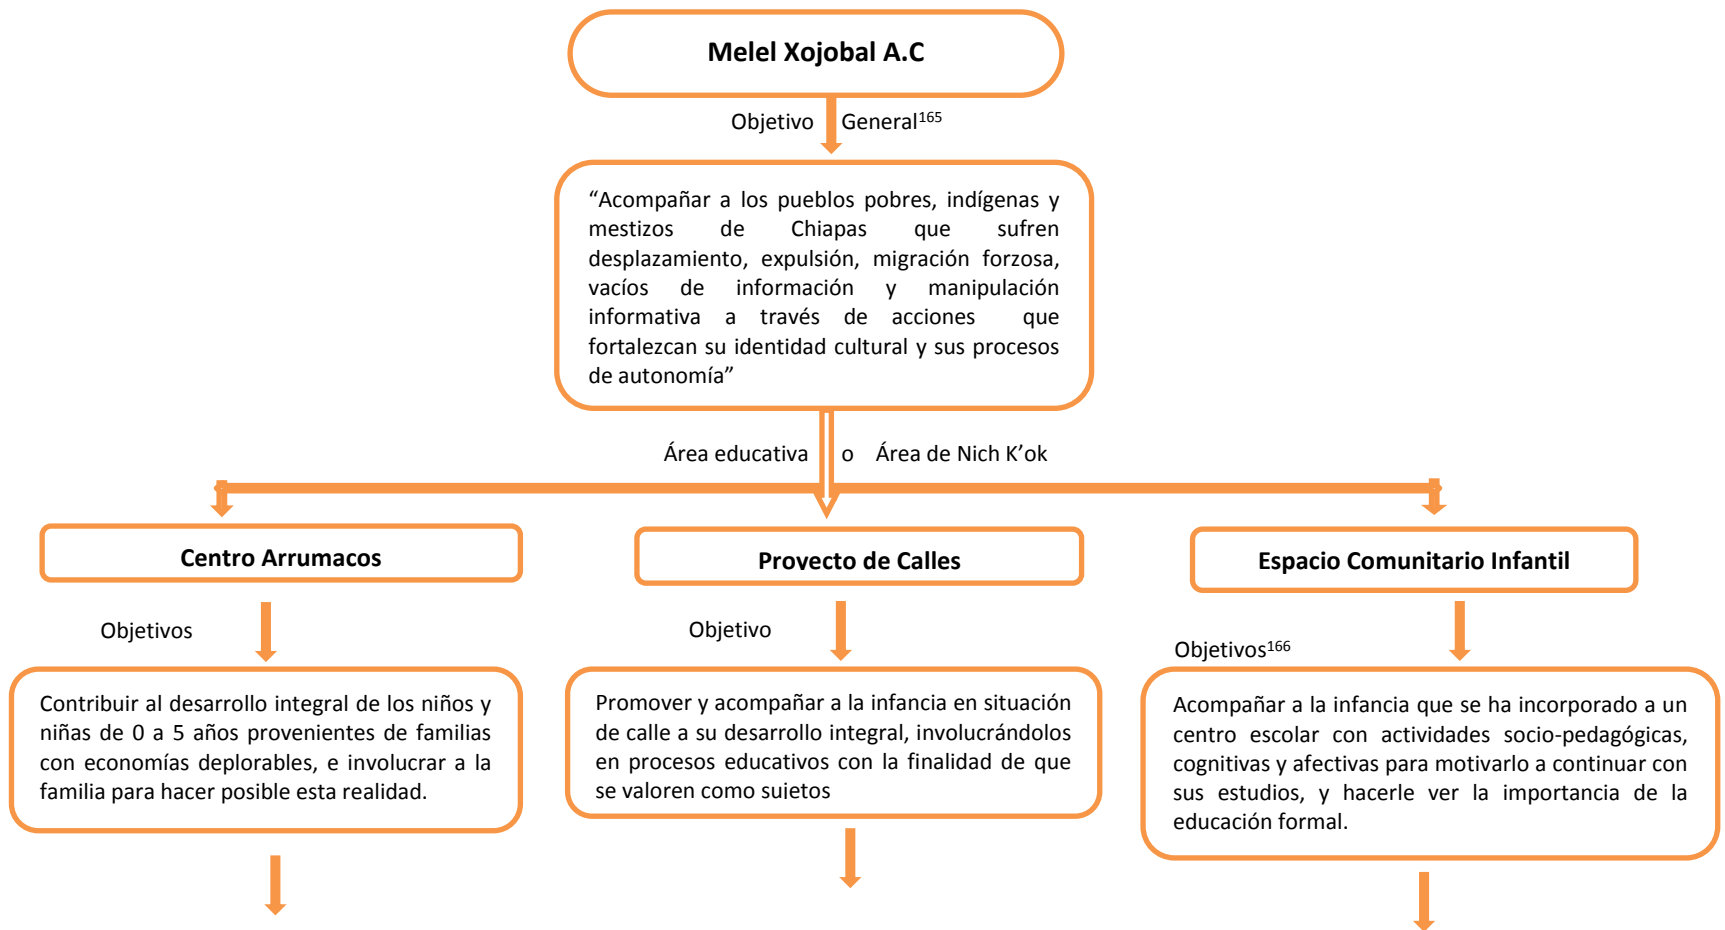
Melel Xojobal A.C

Objetivo General$^{165}$

“Acompañar a los pueblos pobres, indígenas y mestizos de Chiapas que sufren desplazamiento, expulsión, migración forzosa, vacíos de información y manipulación informativa a través de acciones que fortalezcan su identidad cultural y sus procesos de autonomía”

Área educativa o Área de Nich K’ok

Centro Arrumacos

Objetivos

Contribuir al desarrollo integral de los niños y niñas de 0 a 5 años provenientes de familias con economías deplorables, e involucrar a la familia para hacer posible esta realidad.

Proyecto de Calles

Objetivo

Promover y acompañar a la infancia en situación de calle a su desarrollo integral, involucrándolos en procesos educativos con la finalidad de que se valoren como sujetos

Espacio Comunitario Infantil

Objetivos$^{166}$

Acompañar a la infancia que se ha incorporado a un centro escolar con actividades socio-pedagógicas, cognitivas y afectivas para motivarlo a continuar con sus estudios, y hacerle ver la importancia de la educación formal.